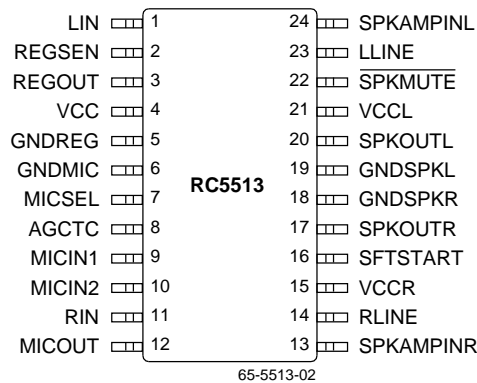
LIN 1
REGSEN 2
REGOUT 3
VCC 4
GNDREG 5
GNDMIC 6
MICSEL 7
AGCTC 8
MICIN1 9
MICIN2 10
RIN 11
MICOUT 12

RC5513

24 SPKAMPINL
23 LLINE
22 $\overline{\text{SPKMUTE}}$
21 VCCL
20 SPKOUTL
19 GNDSPKL
18 GNDSPKR
17 SPKOUTR
16 SFTSTART
15 VCCR
14 RLINE
13 SPKAMPINR

65-5513-02